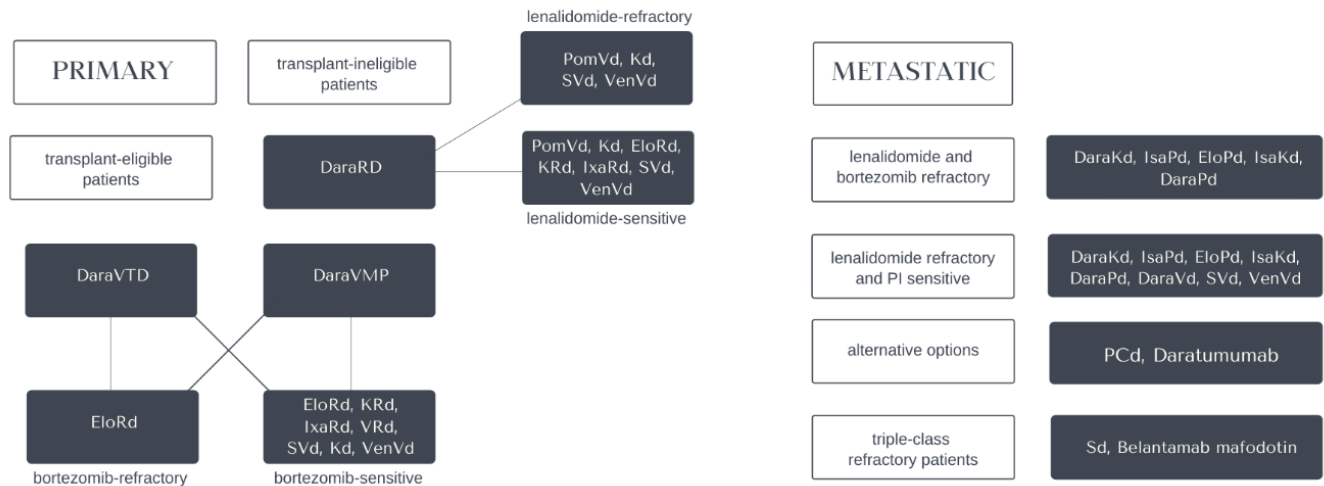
PRIMARY

transplant-ineligible patients

lenalidomide-refractory

PomVd, Kd, SVd, VenVd

transplant-eligible patients

DaraRD

PomVd, Kd, EloRd, KRd, IxaRd, SVd, VenVd

lenalidomide-sensitive

DaraVTD

DaraVMP

EloRd

EloRd, KRd, IxaRd, VRd, SVd, Kd, VenVd

bortezomib-refractory

bortezomib-sensitive

METASTATIC

lenalidomide and bortezomib refractory

DaraKd, IsaPd, EloPd, IsaKd, DaraPd

lenalidomide refractory and PI sensitive

DaraKd, IsaPd, EloPd, IsaKd, DaraPd, DaraVd, SVd, VenVd

alternative options

PCd, Daratumumab

triple-class refractory patients

Sd, Belantamab mafodotin